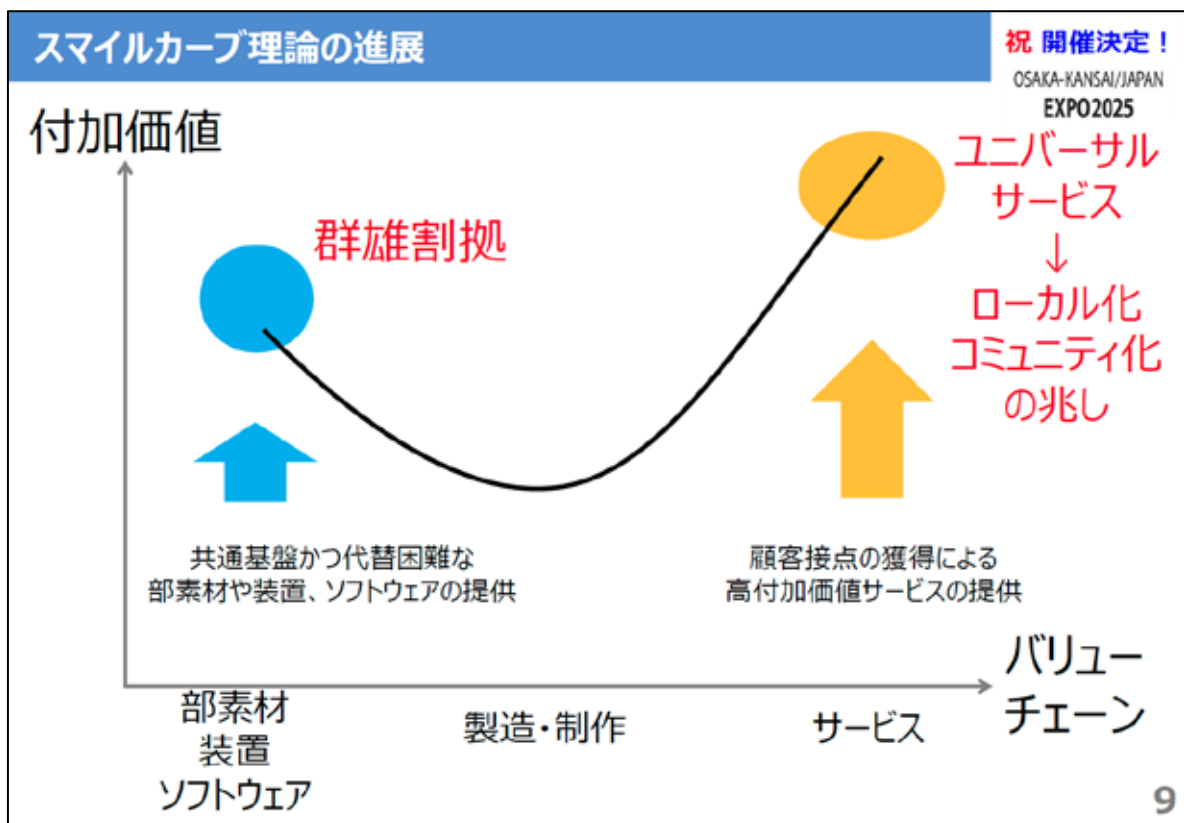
スマイルカーブ理論の進展

祝 開催決定！
OSAKA-KANSAI/JAPAN
EXPO2025

付加価値

群雄割拠

ユニバーサル
サービス
↓
ローカル化
コミュニティ化
の兆し

共通基盤かつ代替困難な
部素材や装置、ソフトウェアの提供

顧客接点の獲得による
高付加価値サービスの提供

バリュー
チェーン

部素材
装置
ソフトウェア

製造・制作

サービス

9